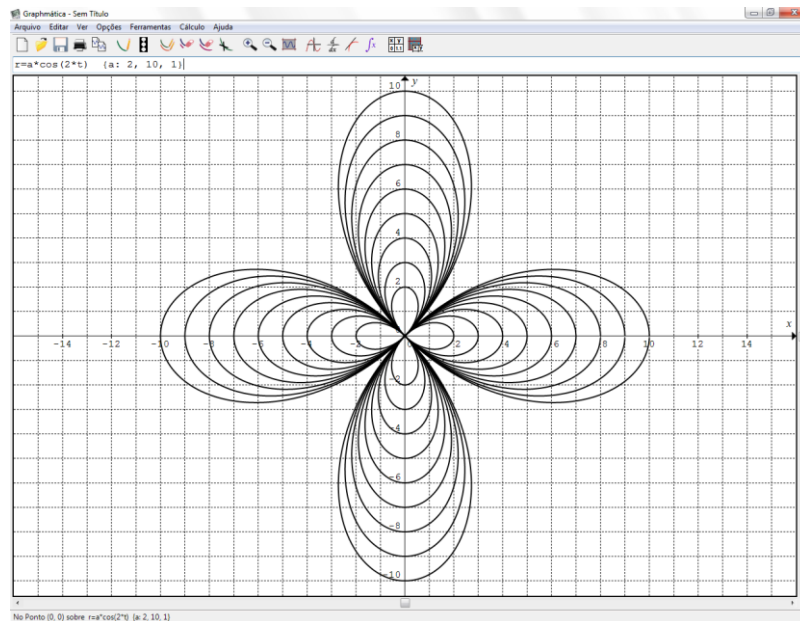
Graphmática - Sem Título

Arquivo Editar Ver Opções Ferramentas Cálculo Ajuda

r=a*cos(2*t) {a: 2, 10, 1}

y

10

8

6

4

2

x

-14 -12 -10 -8 -6 -4 -2 2 4 6 8 10 12 14

-2

-4

-6

-8

-10

No Ponto (0, 0) sobre r=a*cos(2*t) {a: 2, 10, 1}